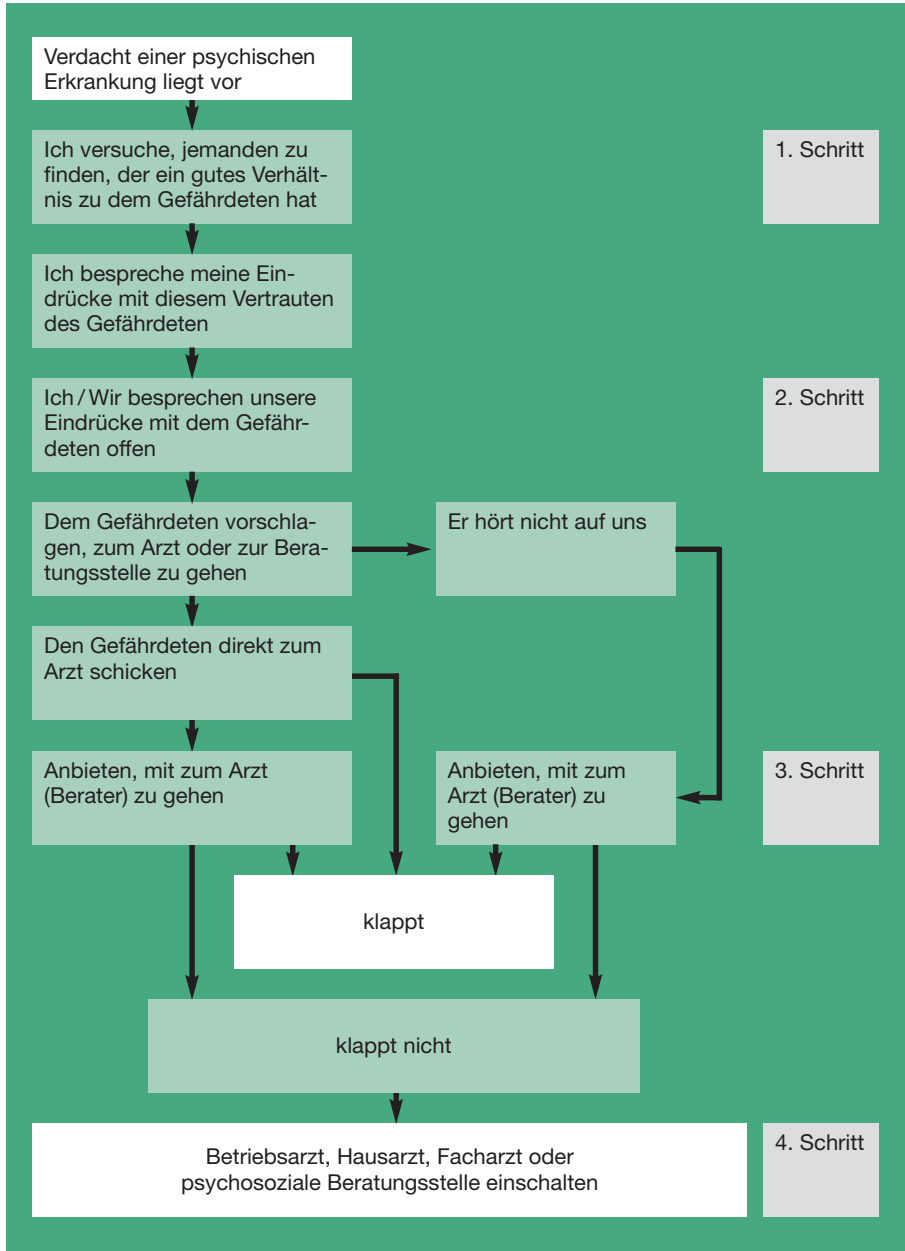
Verdacht einer psychischen Erkrankung liegt vor

Ich versuche, jemanden zu finden, der ein gutes Verhältnis zu dem Gefährdeten hat

1. Schritt

Ich bespreche meine Eindrücke mit diesem Vertrauten des Gefährdeten

Ich / Wir besprechen unsere Eindrücke mit dem Gefährdeten offen

2. Schritt

Dem Gefährdeten vorschlagen, zum Arzt oder zur Beratungsstelle zu gehen

Er hört nicht auf uns

Den Gefährdeten direkt zum Arzt schicken

Anbieten, mit zum Arzt (Berater) zu gehen

Anbieten, mit zum Arzt (Berater) zu gehen

3. Schritt

klappt

klappt nicht

Betriebsarzt, Hausarzt, Facharzt oder psychosoziale Beratungsstelle einschalten

4. Schritt